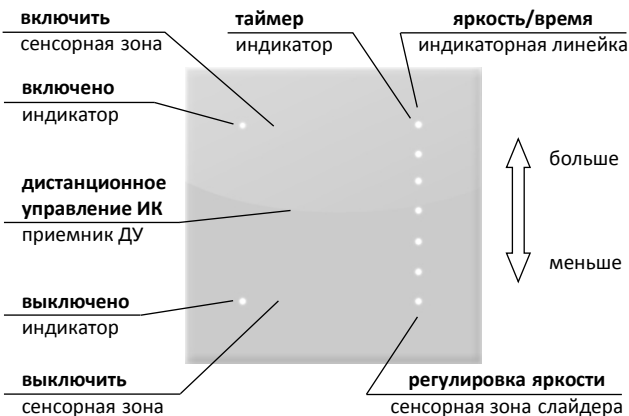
**включить**
сенсорная зона

**таймер**
индикатор

**яркость/время**
индикаторная линейка

**включено**
индикатор

больше

**дистанционное управление ИК**
приемник ДУ

меньше

**выключено**
индикатор

**выключить**
сенсорная зона

**регулировка яркости**
сенсорная зона слайдера